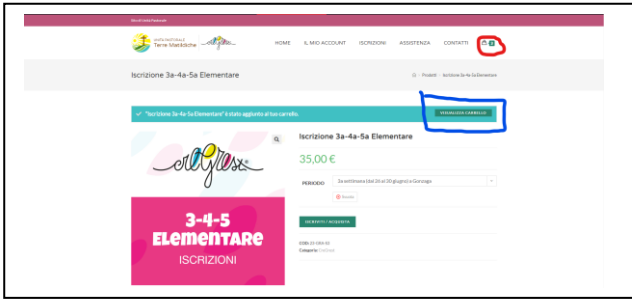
Giù di Caldo Pasticcini

TERRE MATILDICHE

HOME IL MIO ACCOUNT ISCRIZIONI ASSISTENZA CONTATTI

Iscrizione 3a-4a-5a Elementare

Prodotti / Iscrizione 3a-4a-5a Elementare

✓ "Iscrizione 3a-4a-5a Elementare" è stato aggiunto al tuo carrello.

VISUALIZZA CARRELLO

Iscrizione 3a-4a-5a Elementare

35,00 €

PERIODO

2a settimana (dal 26 al 30 giugno) a Quistello

Rimuovi

ISCRIVITI / AGGIUNGI

COD: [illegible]

Categoria: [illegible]

3-4-5
ELEMENTARE
ISCRIZIONI